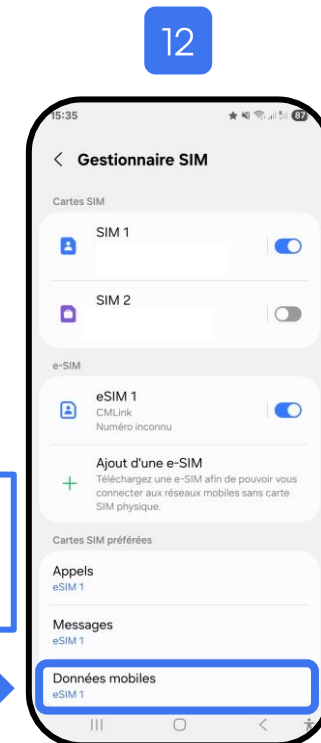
12

15:35

87

Gestionnaire SIM

Cartes SIM

SIM 1

SIM 2

e-SIM

eSIM 1
CMLink
Numéro inconnu

Ajout d'une e-SIM
Téléchargez une e-SIM afin de pouvoir vous connecter aux réseaux mobiles sans carte SIM physique.

Cartes SIM préférées

Appels
eSIM 1

Messages
eSIM 1

Données mobiles
eSIM 1